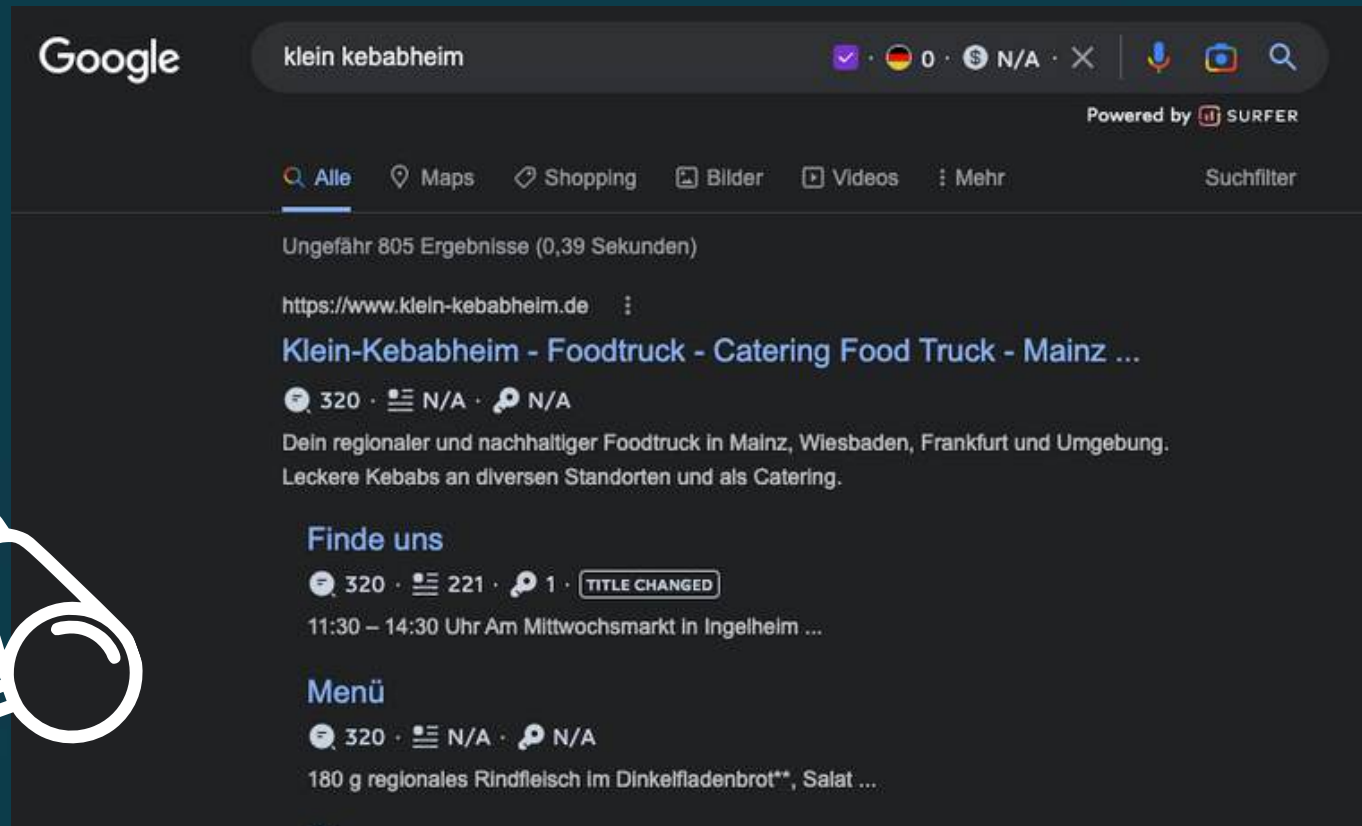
Google

klein kebabheim

· 0 · N/A ·

Powered by SURFER

Alle Maps Shopping Bilder Videos Mehr Suchfilter

Ungefähr 805 Ergebnisse (0,39 Sekunden)

https://www.klein-kebabheim.de

Klein-Kebabheim - Foodtruck - Catering Food Truck - Mainz ...

320 · N/A · N/A

Dein regionaler und nachhaltiger Foodtruck in Mainz, Wiesbaden, Frankfurt und Umgebung. Leckere Kebabs an diversen Standorten und als Catering.

Finde uns

320 · 221 · 1 · TITLE CHANGED

11:30 – 14:30 Uhr Am Mittwochsmarkt in Ingelheim ...

Menü

320 · N/A · N/A

180 g regionales Rindfleisch im Dinkelfladenbrot**, Salat ...